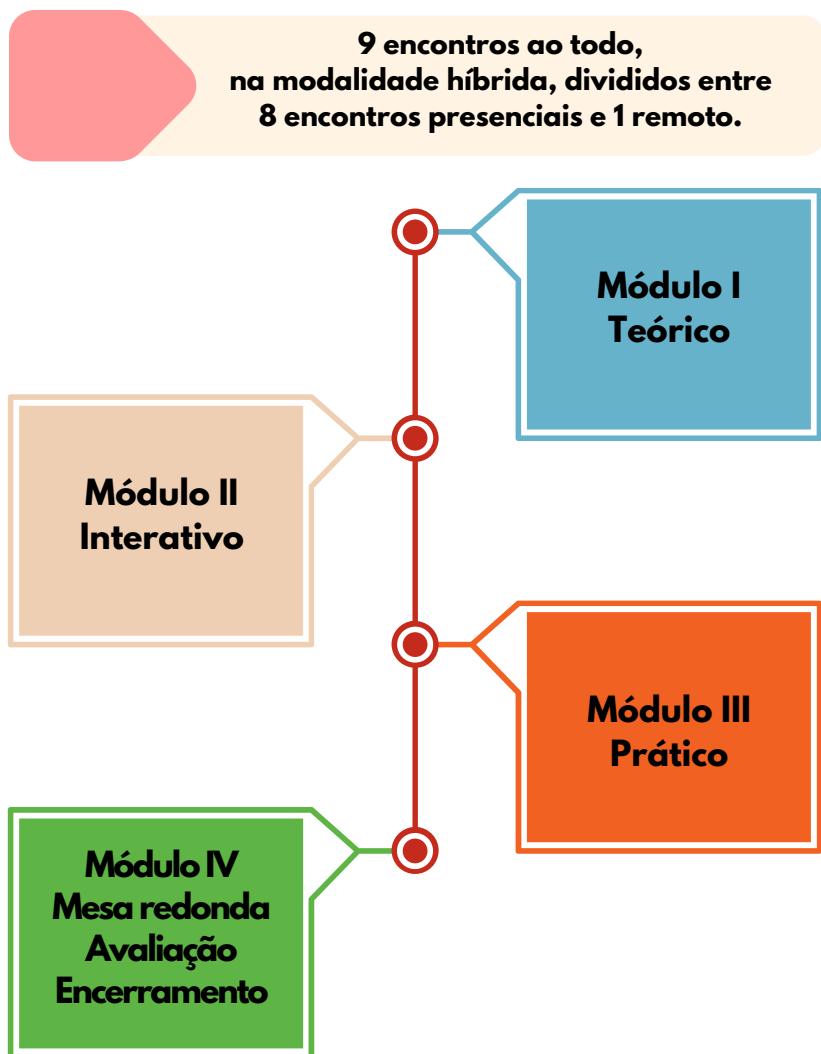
9 encontros ao todo,
na modalidade híbrida, divididos entre
8 encontros presenciais e 1 remoto.

Módulo I
Teórico

Módulo II
Interativo

Módulo III
Prático

Módulo IV
Mesa redonda
Avaliação
Encerramento